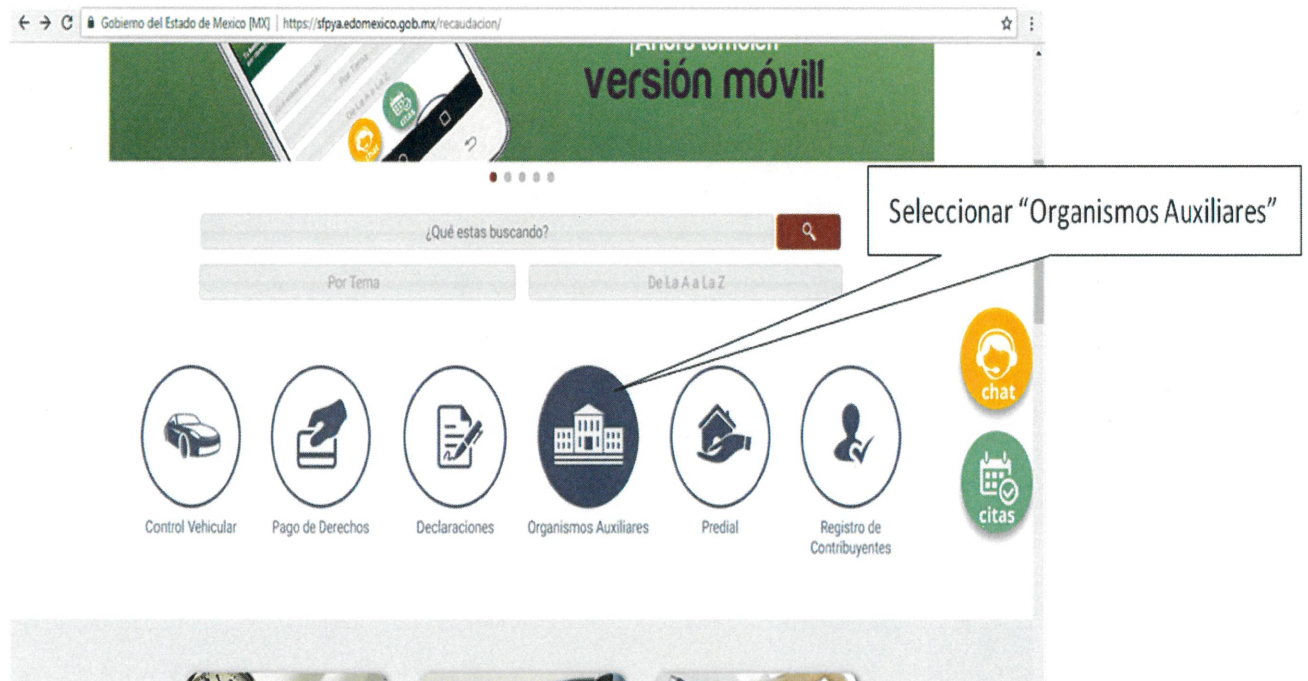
Gobierno del Estado de Mexico [MX] | https://sfpya.edomexico.gob.mx/recaudacion/

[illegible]
versión móvil!

Seleccionar "Organismos Auxiliares"

¿Qué estas buscando?

Por Tema

De La A a La Z

chat

citas

Control Vehicular

Pago de Derechos

Declaraciones

Organismos Auxiliares

Predial

Registro de Contribuyentes